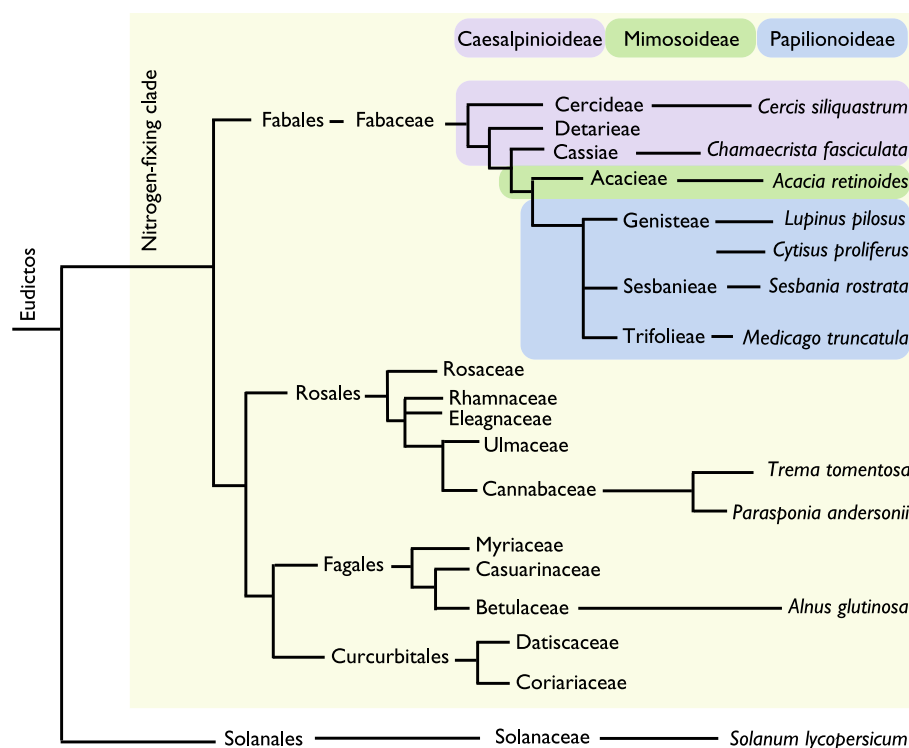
Caesalpinioideae Mimosoideae Papilionoideae

Nitrogen-fixing clade

Eudictos

Fabales Fabaceae
Cercideae *Cercis siliquastrum*
Detarieae
Cassiae *Chamaecrista fasciculata*
Acacieae *Acacia retinoides*
Genisteae *Lupinus pilosus*
*Cytisus proliferus*
Sesbanieae *Sesbania rostrata*
Trifolieae *Medicago truncatula*

Rosales
Rosaceae
Rhamnaceae
Eleagnaceae
Ulmaceae
Cannabaceae *Trema tomentosa*
*Parasponia andersonii*

Fagales
Myriaceae
Casuarinaceae
Betulaceae *Alnus glutinosa*

Curcurbitales
Datiscaceae
Coriariaceae

Solanales Solanaceae *Solanum lycopersicum*